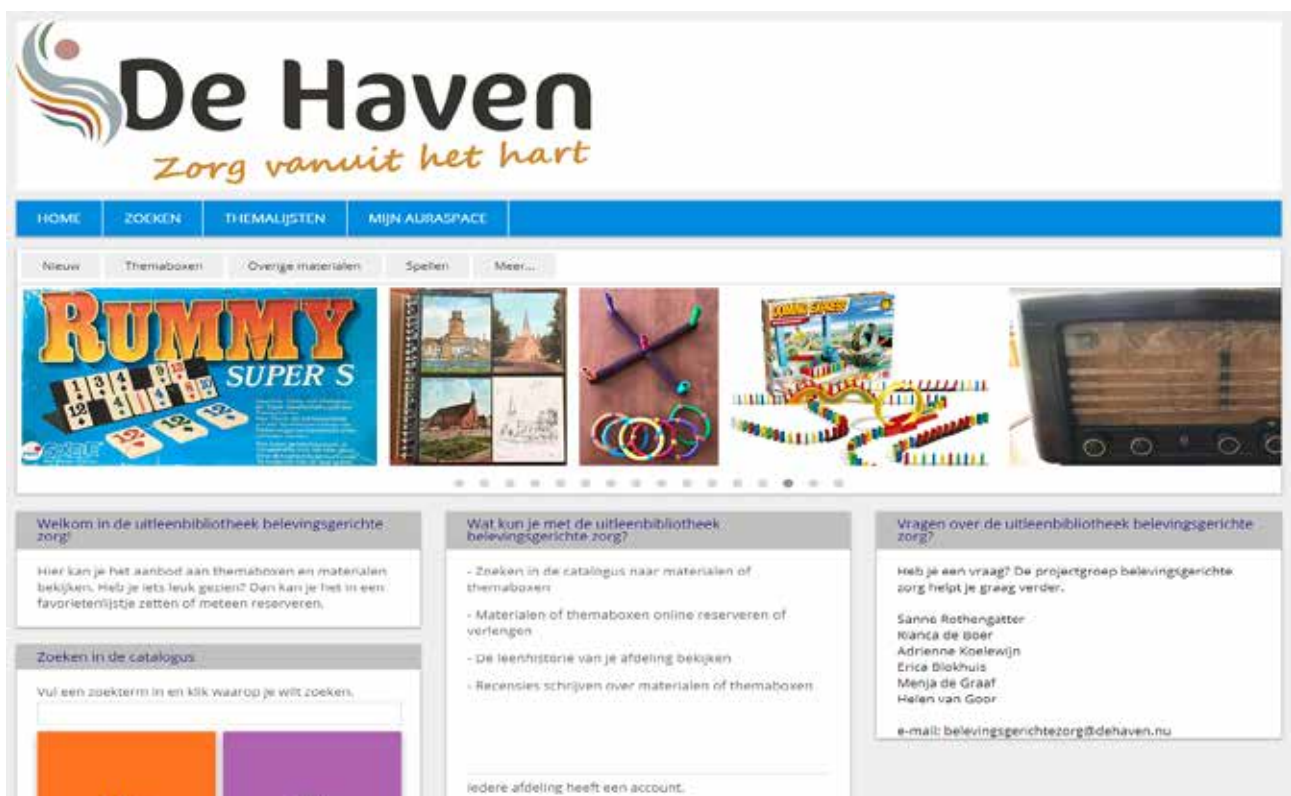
De Haven
Zorg vanuit het hart

HOME | ZOEKEN | THEMALIJSTEN | MIJN AURASPACE

Nieuw | Themaboxen | Overige materialen | Spellen | Meer...

RUMMY SUPER S

Welkom in de uitleenbibliotheek belevingsgerichte zorg!

Hier kan je het aanbod aan themaboxen en materialen bekijken. Heb je iets leuk gezien? Dan kan je het in een favorietenlijstje zetten of meteen reserveren.

Zoeken in de catalogus

Vul een zoekterm in en klik waarop je wilt zoeken.

Wat kun je met de uitleenbibliotheek belevingsgerichte zorg?

- Zoeken in de catalogus naar materialen of themaboxen

- Materialen of themaboxen online reserveren of verlengen

- De leenhistorie van je afdeling bekijken

- Recensies schrijven over materialen of themaboxen

Iedere afdeling heeft een account.

Vragen over de uitleenbibliotheek belevingsgerichte zorg?

Heb je een vraag? De projectgroep belevingsgerichte zorg helpt je graag verder.

Sanne Rothengatter
Bianca de Boer
Adrienne Koelewijn
Erica Blokhuis
Menja de Graaf
Helen van Goor

e-mail: belevingsgerichtezorg@dehaven.nu